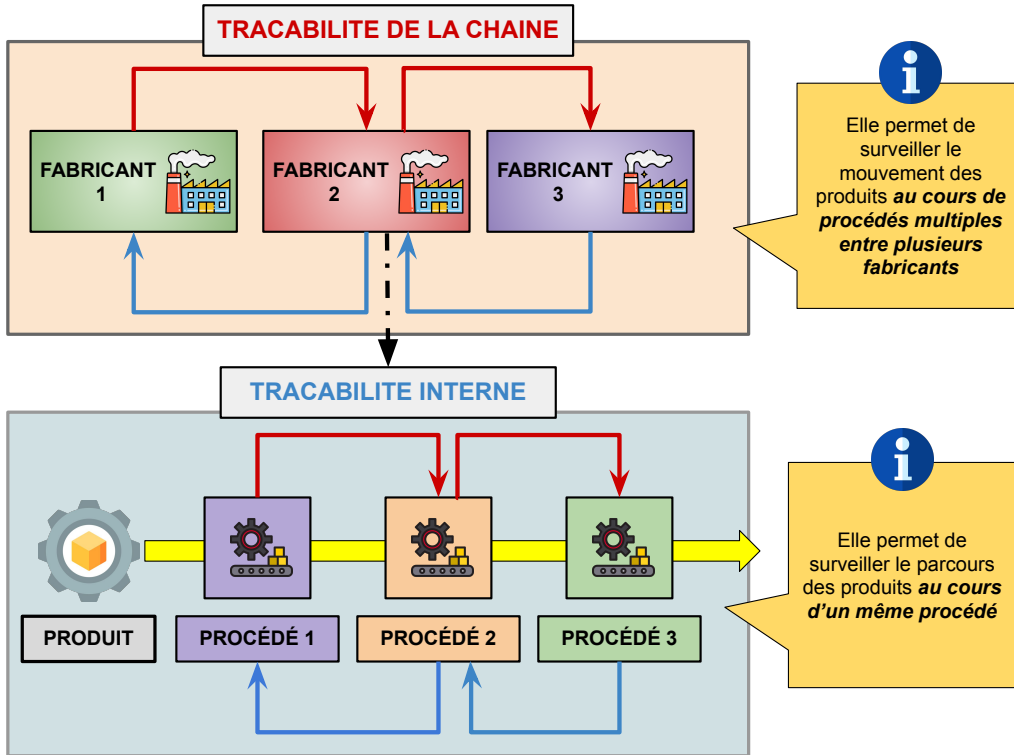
TRACABILITE DE LA CHAINE

FABRICANT 1

FABRICANT 2

FABRICANT 3

i

Elle permet de surveiller le mouvement des produits ***au cours de procédés multiples entre plusieurs fabricants***

TRACABILITE INTERNE

PRODUIT

PROCÉDÉ 1

PROCÉDÉ 2

PROCÉDÉ 3

i

Elle permet de surveiller le parcours des produits ***au cours d'un même procédé***